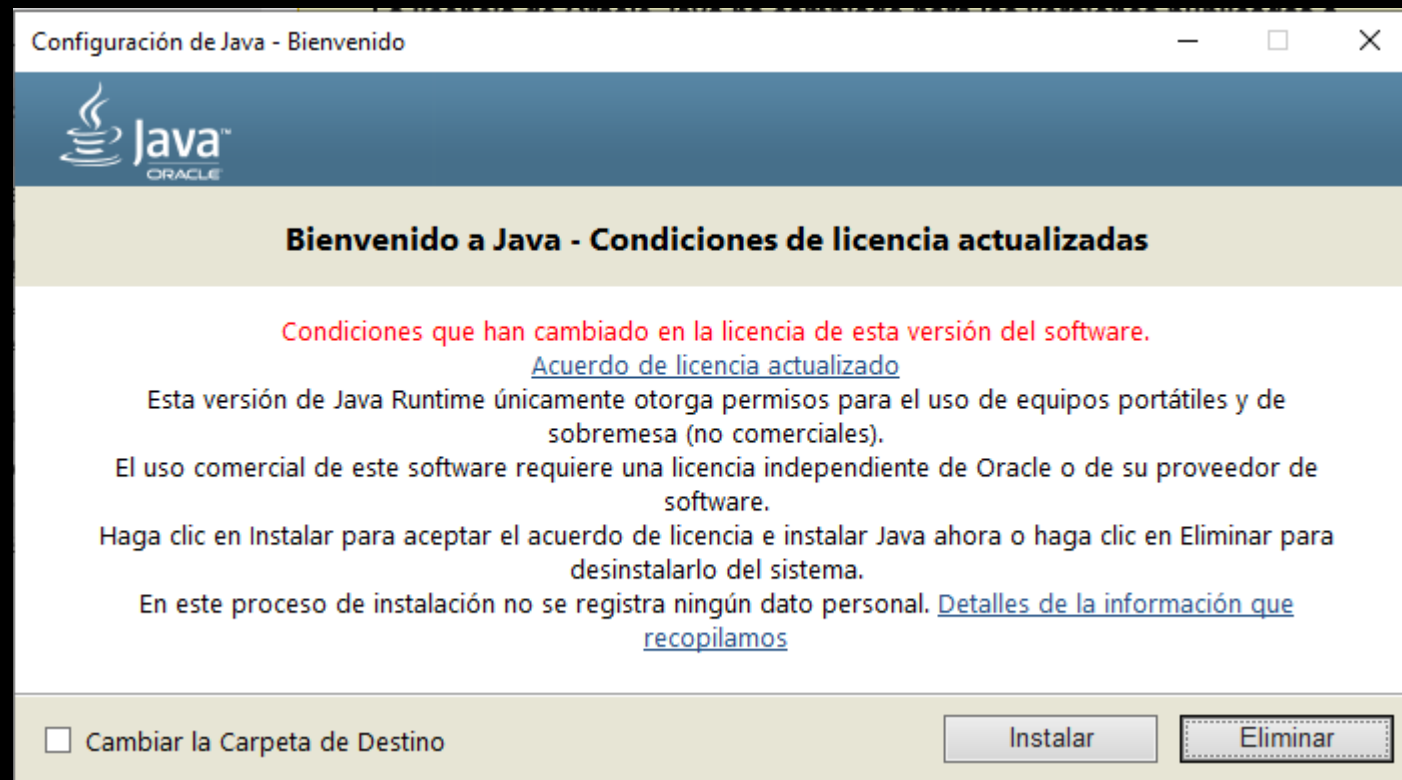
Configuración de Java - Bienvenido

Java
ORACLE

Bienvenido a Java - Condiciones de licencia actualizadas

Condiciones que han cambiado en la licencia de esta versión del software.
Acuerdo de licencia actualizado
Esta versión de Java Runtime únicamente otorga permisos para el uso de equipos portátiles y de sobremesa (no comerciales).
El uso comercial de este software requiere una licencia independiente de Oracle o de su proveedor de software.
Haga clic en Instalar para aceptar el acuerdo de licencia e instalar Java ahora o haga clic en Eliminar para desinstalarlo del sistema.
En este proceso de instalación no se registra ningún dato personal. Detalles de la información que recopilamos

Cambiar la Carpeta de Destino

Instalar

Eliminar